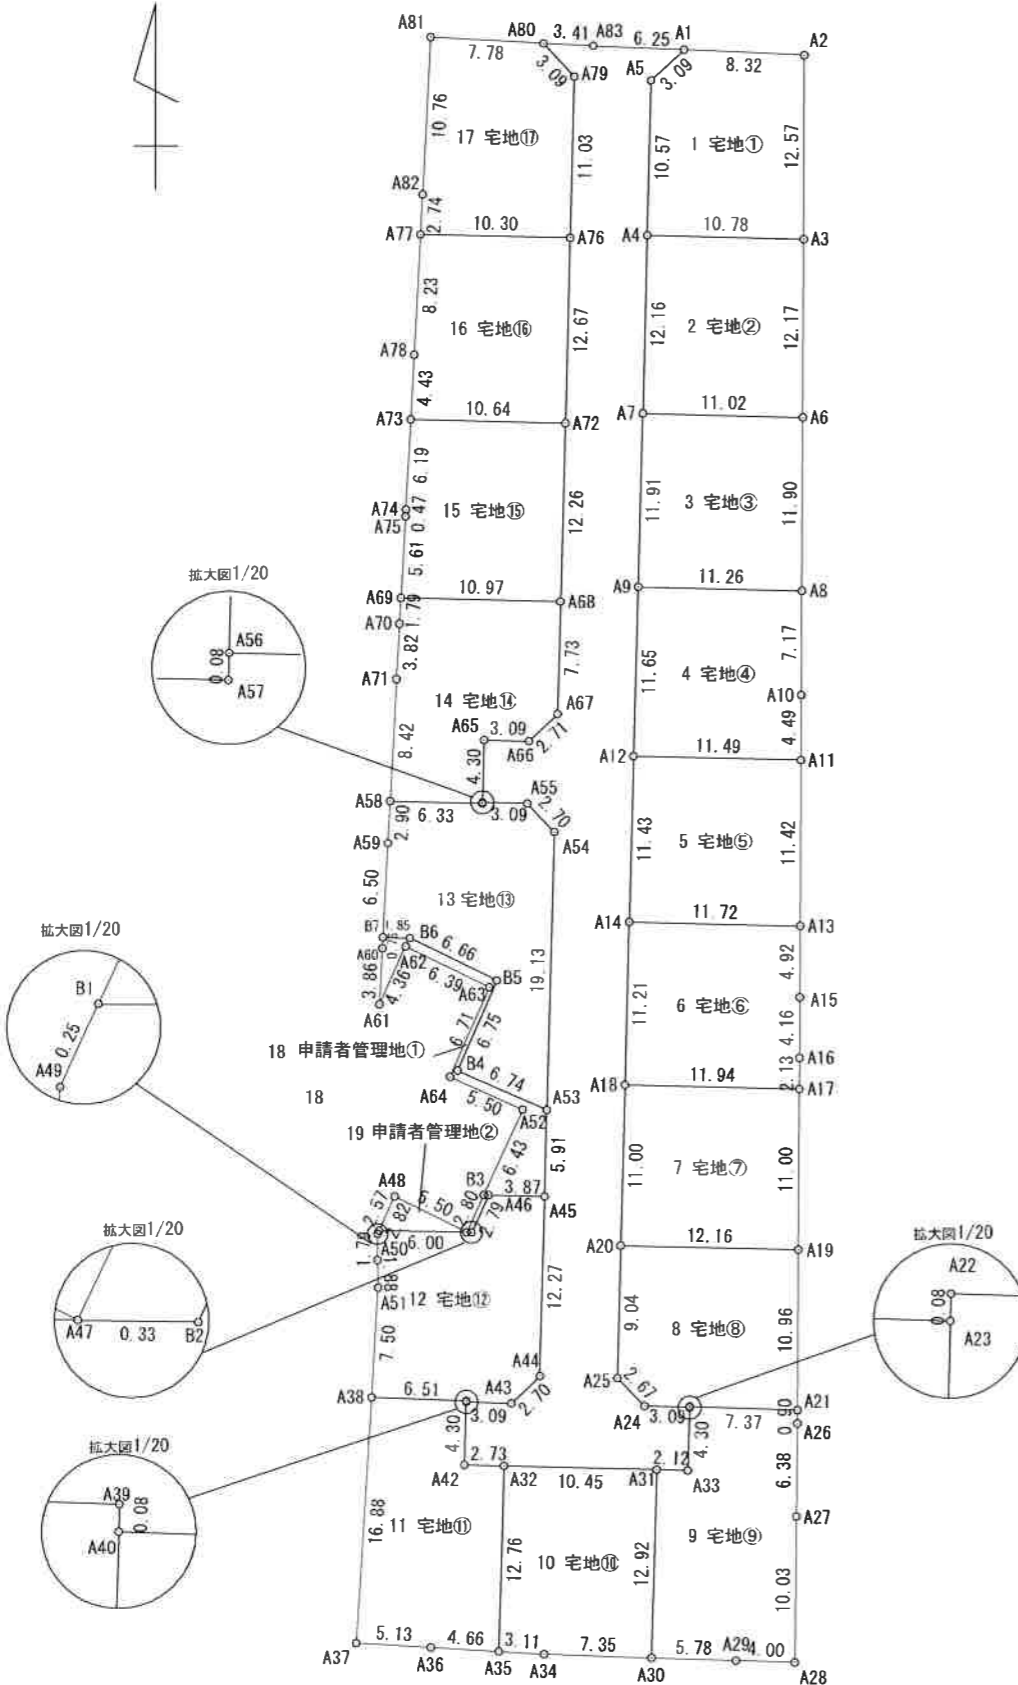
A81 A80 3.41 A83 6.25 A1 A2
7.78 3.09 A79 A5 3.09 8.32
10.76 17 宅地⑰ 11.03 10.57 1 宅地① 12.57
A82
2.74
A77 10.30 A76 A4 10.78 A3
8.23 16 宅地⑯ 12.67 12.16 2 宅地② 12.17
A78
4.43
A73 10.64 A72 A7 11.02 A6
6.19
A74 0.47 15 宅地⑮ 12.26 11.91 3 宅地③ 11.90
A75
5.61
A69 1.79 10.97 A68 A9 11.26 A8
A70
3.82 7.73 11.65 4 宅地④ 7.17
A71 A67 A10
14 宅地⑭
A65 3.09 2.71 4.49
8.42 4.30 A66 A12 11.49 A11
A58 2.90 6.33 3.09 A55 2.70
A59 A54 11.43 5 宅地⑤ 11.42
6.50 13 宅地⑬
A14 11.72 A13
B7 1.85 B6 6.66 4.92
A60 A62 6.39 B5 19.13
3.86 4.36 A63 11.21 6 宅地⑥ A15
A61 6.75 4.16
6.71
18 申請者管理地① B4 A16
6.74 2.13
A64 5.50 A53 A18 11.94 A17
18 A52
19 申請者管理地② 5.91 11.00 7 宅地⑦ 11.00
6.43
A48 B3 3.87
3.57 6.50 2.80 A46 A45
1.82 2.79
1.70 A50 6.00 A20 12.16 A19
0.88 12.27
A51 12 宅地⑫ 9.04 8 宅地⑧ 10.96
7.50
A44 A25 2.67
A38 6.51 A43 2.70 A24 3.09 7.37 A21
4.30 3.09 4.30 0.90 A26
A42 2.73 A32 10.45 A31 2.12 A33 6.38
A27
16.11 宅地⑪ 12.76 10 宅地⑩ 12.92 9 宅地⑨
10.03
A37 5.13 4.66 3.11 7.35 5.78 A29 4.00
A36 A35 A34 A30 A28

拡大図1/20
A56
0.08
A57

拡大図1/20
B1
0.25
A49

拡大図1/20
A47 0.33 B2

拡大図1/20
A39
0.08
A40

拡大図1/20
A22
0.08
A23